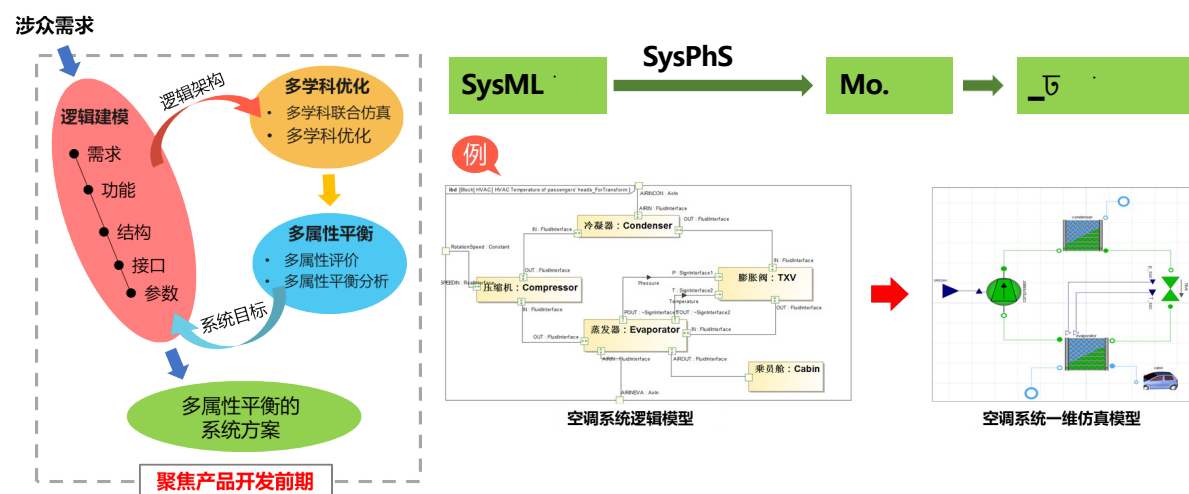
涉众需求

逻辑建模
需求
功能
结构
接口
参数

逻辑架构

多学科优化
• 多学科联合仿真
• 多学科优化

多属性平衡
• 多属性评价
• 多属性平衡分析

系统目标

多属性平衡的系统方案

聚焦产品开发前期

SysML

SysPhS

Mo.

例

ibd [Block] HVAC [ HVAC Temperature of passengers' heads_ForTransform ]

AIRINCON : AirIn
AIRIN : FluidInterface
冷凝器 : Condenser
OUT : FluidInterface
IN : FluidInterface
RotationSpeed : Constant
OUT : FluidInterface
SPEEDIN : RealInterface
压缩机 : Compressor
IN : FluidInterface
P : SignInterface1
Pressure
T : SignInterface2
Temperature
膨胀阀 : TXV
IN : FluidInterface
OUT : FluidInterface
POUT : ~SignInterface1
TOUT : ~SignInterface2
OUT : FluidInterface
蒸发器 : Evaporator
IN : FluidInterface
AIROUT : FluidInterface
AIRIN : FluidInterface
AIROUT : FluidInterface
乘员舱 : Cabin
AIRINEVA : AirIn

空调系统逻辑模型

condenser
compressor
evaporator
cabin
TXV

空调系统一维仿真模型